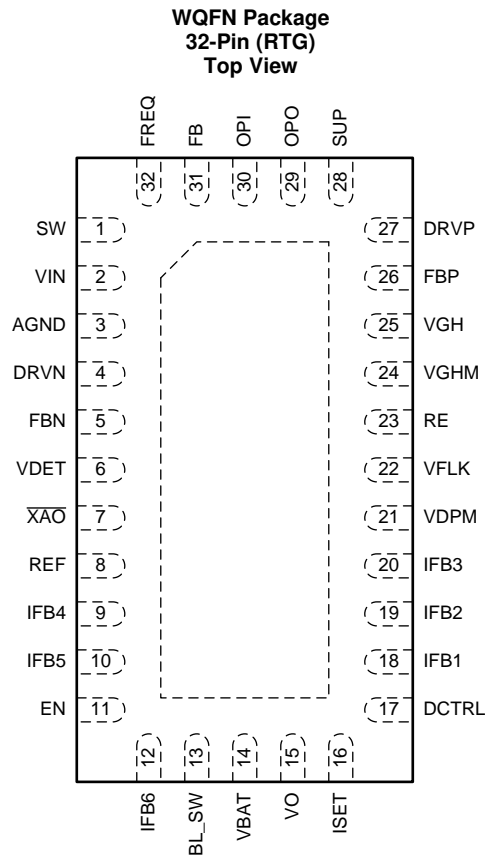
WQFN Package
32-Pin (RTG)
Top View

FREQ
FB
OPI
OPO
SUP
32
31
30
29
28

SW 1
VIN 2
AGND 3
DRVN 4
FBN 5
VDET 6
$\overline{XAO}$ 7
REF 8
IFB4 9
IFB5 10
EN 11

27 DRVP
26 FBP
25 VGH
24 VGHM
23 RE
22 VFLK
21 VDPM
20 IFB3
19 IFB2
18 IFB1
17 DCTRL

12
13
14
15
16
IFB6
BL_SW
VBAT
VO
ISET